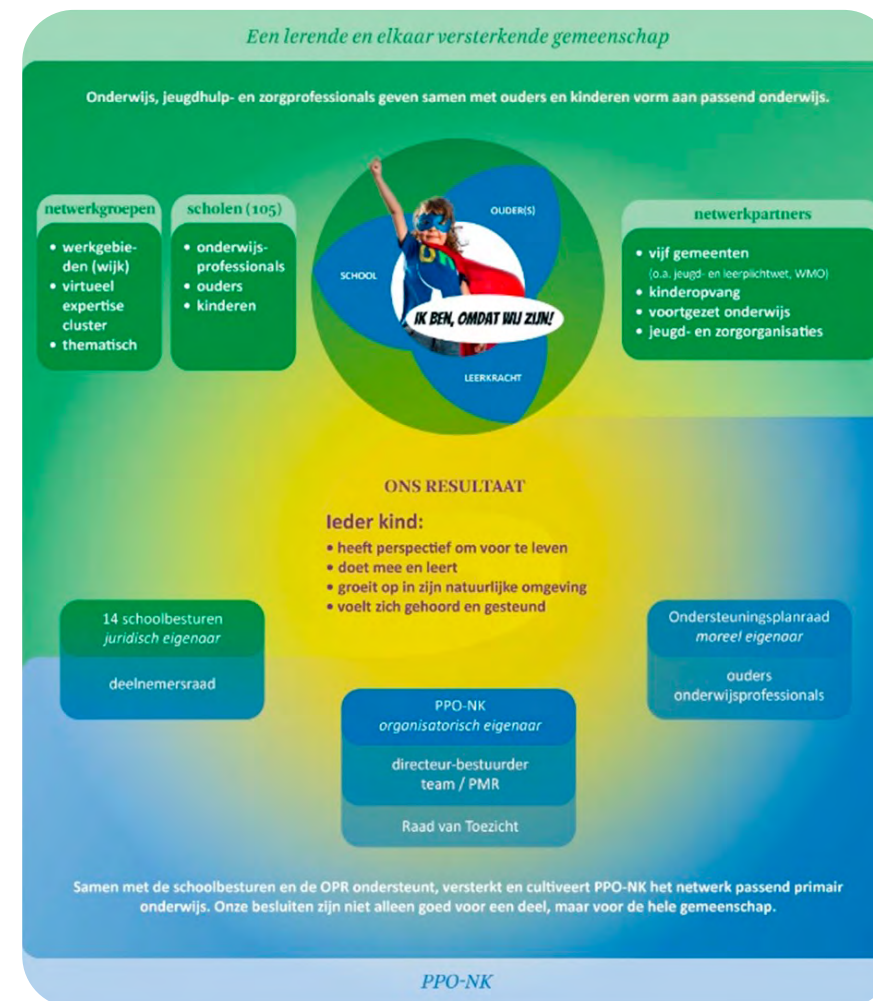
Een lerende en elkaar versterkende gemeenschap

Onderwijs, jeugdhulp- en zorgprofessionals geven samen met ouders en kinderen vorm aan passend onderwijs.

netwerkgroepen
• werkgebieden (wijk)
• virtueel expertise cluster
• thematisch

scholen (105)
• onderwijsprofessionals
• ouders
• kinderen

OUDER(S)
SCHOOL
IK BEN, OMDAT WIJ ZIJN!
LEERKRACHT

netwerkpartners
• vijf gemeenten
(o.a. jeugd- en leerplichtwet, WMO)
• kinderopvang
• voortgezet onderwijs
• jeugd- en zorgorganisaties

ONS RESULTAAT

Ieder kind:
• heeft perspectief om voor te leven
• doet mee en leert
• groeit op in zijn natuurlijke omgeving
• voelt zich gehoord en gesteund

14 schoolbesturen
juridisch eigenaar

deelnemersraad

Ondersteuningsplanraad
moreel eigenaar

ouders
onderwijsprofessionals

PPO-NK
organisatorisch eigenaar

directeur-bestuurder
team / PMR

Raad van Toezicht

Samen met de schoolbesturen en de OPR ondersteunt, versterkt en cultiveert PPO-NK het netwerk passend primair onderwijs. Onze besluiten zijn niet alleen goed voor een deel, maar voor de hele gemeenschap.

PPO-NK